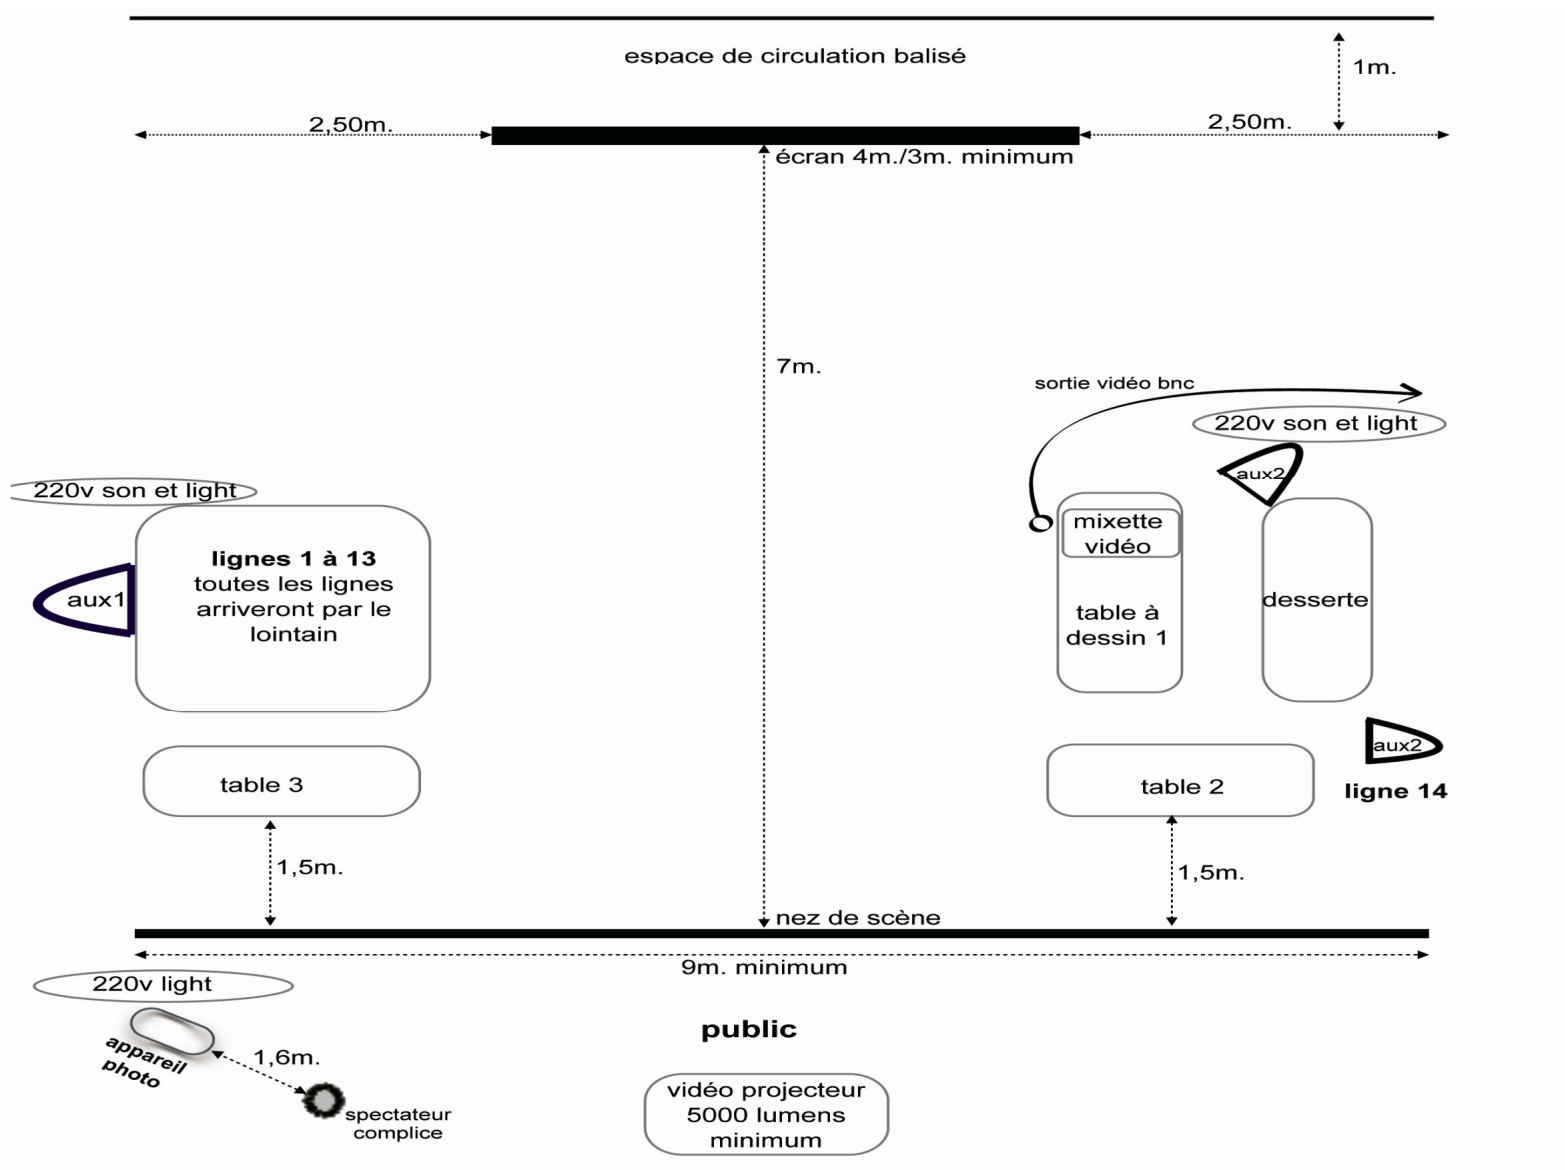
espace de circulation balisé

1m.

2,50m.

2,50m.

écran 4m./3m. minimum

7m.

sortie vidéo bnc

220v son et light

aux2

220v son et light

lignes 1 à 13
toutes les lignes arriveront par le lointain

aux1

mixette vidéo

table à dessin 1

desserte

aux2

ligne 14

table 3

table 2

1,5m.

1,5m.

nez de scène

9m. minimum

220v light

appareil photo

1,6m.

spectateur complice

public

vidéo projecteur 5000 lumens minimum